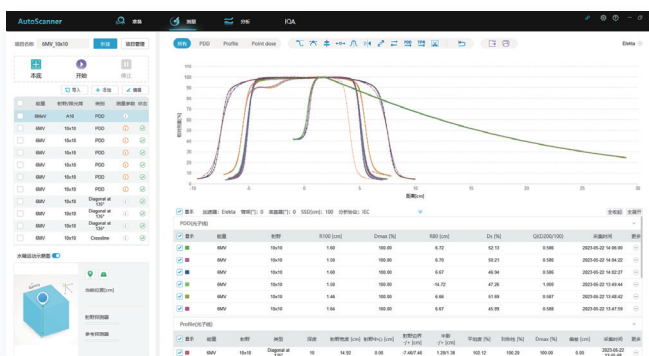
AutoScanner 准备 测量 分析 IQA

项目名称 6MV_10x10 新建 项目管理

本面 开始 停止

导入 添加 编辑

| | 能量 | 射野/照光筒 | 类型 | 测量参数 | 状态 |
|---|---|---|---|---|---|
| | 6MeV | A10 | PDD | | |
| | 6MV | 10x10 | PDD | | |
| | 6MV | 10x10 | PDD | | |
| | 6MV | 10x10 | PDD | | |
| | 6MV | 10x10 | PDD | | |
| | 6MV | 10x10 | PDD | | |
| | 6MV | 10x10 | PDD | | |
| | 6MV | 10x10 | PDD | | |
| | 6MV | Diagonal at 135° | | | |
| | 6MV | Diagonal at 135° | | | |
| | 6MV | 10x10 | Crossline | | |

水箱运动示意图

当前位置[cm]

射野探测器

参考探测器

结构 PDD Profile Point dose

Elekta

相对剂量[%]

100 90 80 70 60 50 40 30 20 10 0

-10 -5 0 5 10 15 20 25 30

距离[cm]

显示 加速器: Elekta 楔形[°]: 0 准直器[°]: 0 SSD[cm]: 100 分析协议: IEC 全电场 全展开

PDD(光子线)

| 显示 | | 能量 | 射野 | R100 [cm] | Dmax [%] | R80 [cm] | Ds [%] | Q(Z200/100) | 采集时间 | 更多 |
|---|---|---|---|---|---|---|---|---|---|---|
| | | 6MV | 10x10 | 1.60 | 100.00 | 6.72 | 52.13 | 0.586 | 2023-05-22 14:06:00 | |
| | | 6MV | 10x10 | 1.59 | 100.00 | 6.70 | 50.21 | 0.586 | 2023-05-22 14:04:22 | |
| | | 6MV | 10x10 | 1.60 | 100.00 | 6.67 | 46.94 | 0.586 | 2023-05-22 14:02:27 | |
| | | 6MV | 10x10 | 1.50 | 100.00 | -14.72 | 47.26 | 1.000 | 2023-05-22 13:49:44 | |
| | | 6MV | 10x10 | 1.46 | 100.00 | 6.66 | 61.69 | 0.587 | 2023-05-22 13:48:42 | |
| | | 6MV | 10x10 | 1.64 | 100.00 | 6.67 | 45.99 | 0.586 | 2023-05-22 13:47:59 | |

Profile(光子线)

| 显示 | | 能量 | 射野 | 类型 | 深度 | 射野宽度 [cm] | 射野中心 [cm] | 射野边界 -/+ [cm] | 半影 -/+ [cm] | 平坦度 [%] | 对称性 [%] | Dmax [%] | 偏差 [cm] | 采集时间 | 更多 |
|---|---|---|---|---|---|---|---|---|---|---|---|---|---|---|---|
| | | 6MV | 10x10 | Diagonal at 135° | 10 | 14.92 | 0.00 | -7.46/7.46 | 1.28/1.38 | 102.12 | 100.28 | 100.00 | 0.00 | 2023-05-22 13:41:48 | |